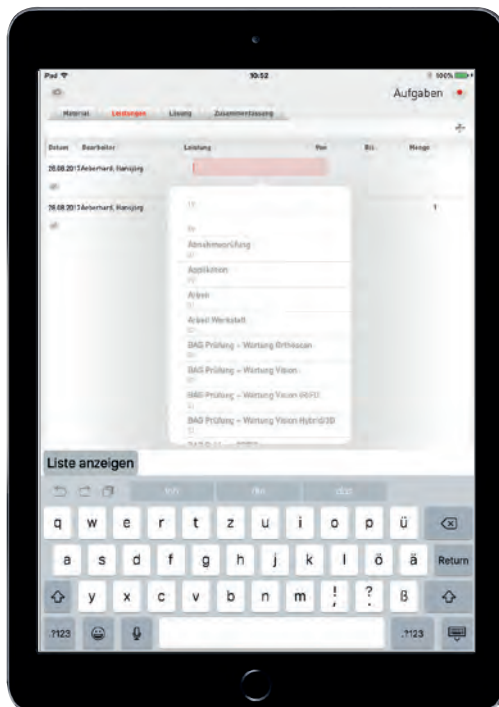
iPad 10:52 100%

Aufgaben

Material Leistungen Lösung Zusammenfassung

Datum Bearbeiter Leistung Von Bis Menge

26.08.2013 Aeberhard, Hansjörg

26.08.2013 Aeberhard, Hansjörg 1

Abnahmeprüfung

Applikation

Arbeit

Arbeit Werkstatt

BAG Prüfung + Wartung Orthoscan

BAG Prüfung + Wartung Vision

BAG Prüfung + Wartung Vision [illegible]

BAG Prüfung + Wartung Vision Hybrid3D

Liste anzeigen

q w e r t z u i o p ü
a s d f g h j k l ö ä Return
y x c v b n m ! ? ß
.?123 .?123